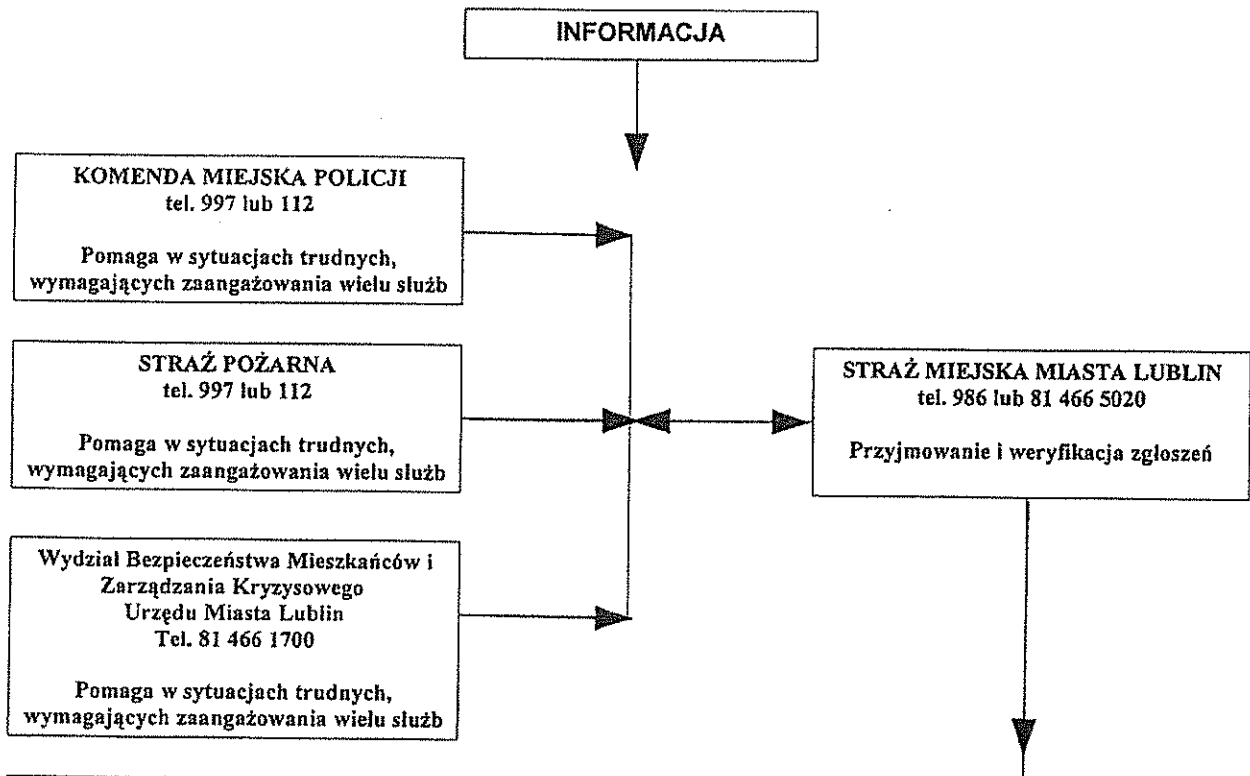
INFORMACJA

KOMENDA MIEJSKA POLICJI
tel. 997 lub 112

Pomaga w sytuacjach trudnych, wymagających zaangażowania wielu służb

STRAŻ POŻARNA
tel. 997 lub 112

Pomaga w sytuacjach trudnych, wymagających zaangażowania wielu służb

Wydział Bezpieczeństwa Mieszkańców i Zarządzania Kryzysowego
Urzędu Miasta Lublin
Tel. 81 466 1700

Pomaga w sytuacjach trudnych, wymagających zaangażowania wielu służb

STRAŻ MIEJSKA MIASTA LUBLIN
tel. 986 lub 81 466 5020

Przyjmowanie i weryfikacja zgłoszeń